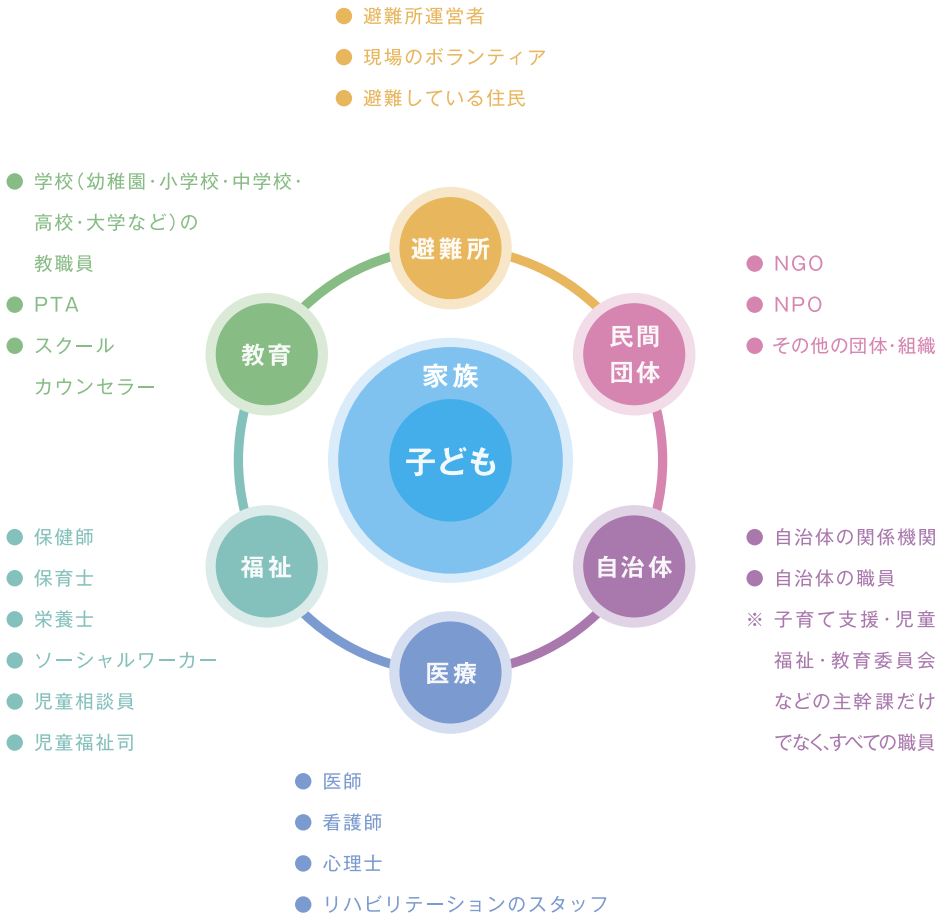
● 避難所運営者
● 現場のボランティア
● 避難している住民

● 学校(幼稚園・小学校・中学校・高校・大学など)の教職員
● PTA
● スクールカウンセラー

● NGO
● NPO
● その他の団体・組織

避難所

民間団体

教育

家族

子ども

福祉

自治体

医療

● 保健師
● 保育士
● 栄養士
● ソーシャルワーカー
● 児童相談員
● 児童福祉司

● 自治体の関係機関
● 自治体の職員
※ 子育て支援・児童福祉・教育委員会などの主幹課だけでなく、すべての職員

● 医師
● 看護師
● 心理士
● リハビリテーションのスタッフ